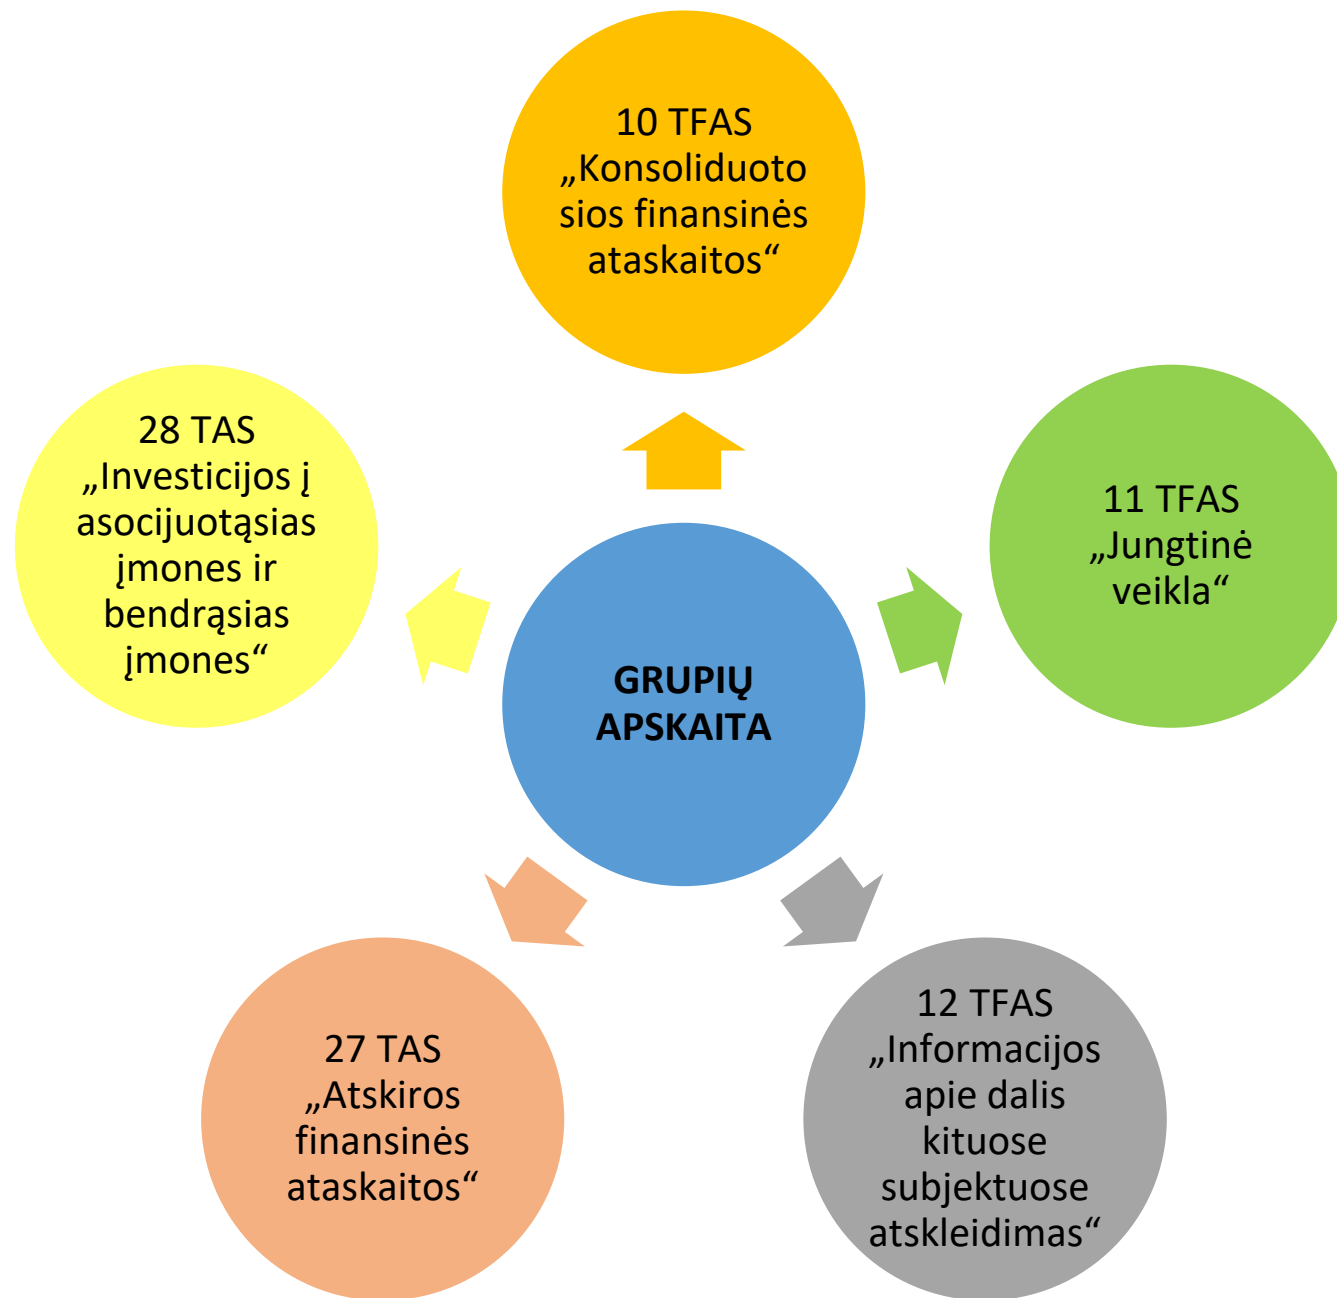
10 TFAS „Konsoliduotosios finansinės ataskaitos“

28 TAS „Investicijos į asocijuotąsias įmones ir bendrąsias įmones“

11 TFAS „Jungtinė veikla“

GRUPIŲ APSKAITA

27 TAS „Atskiros finansinės ataskaitos“

12 TFAS „Informacijos apie dalis kituose subjektuose atskleidimas“